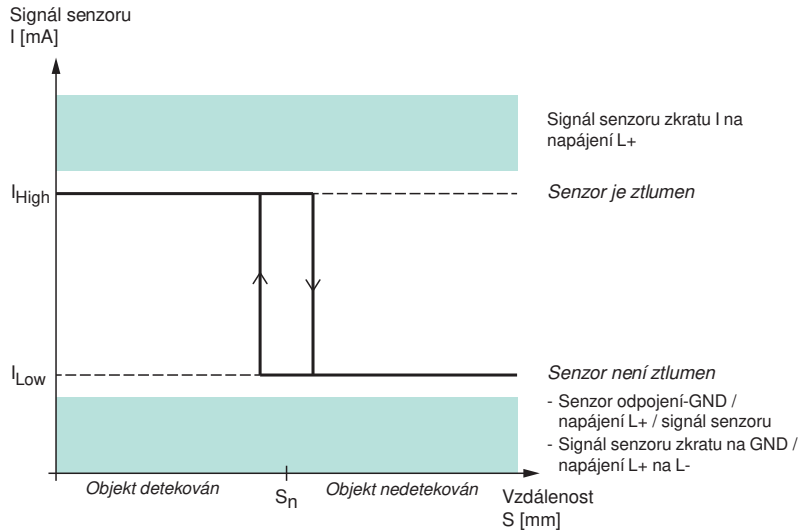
Signál senzoru
I [mA]

Signál senzoru zkratu I na napájení L+

$I_{High}$

Senzor je ztlumen

$I_{Low}$

Senzor není ztlumen

- Senzor odpojení-GND / napájení L+ / signál senzoru
- Signál senzoru zkratu na GND / napájení L+ na L-

Objekt detekován

$S_n$

Objekt nedetekován

Vzdálenost
S [mm]